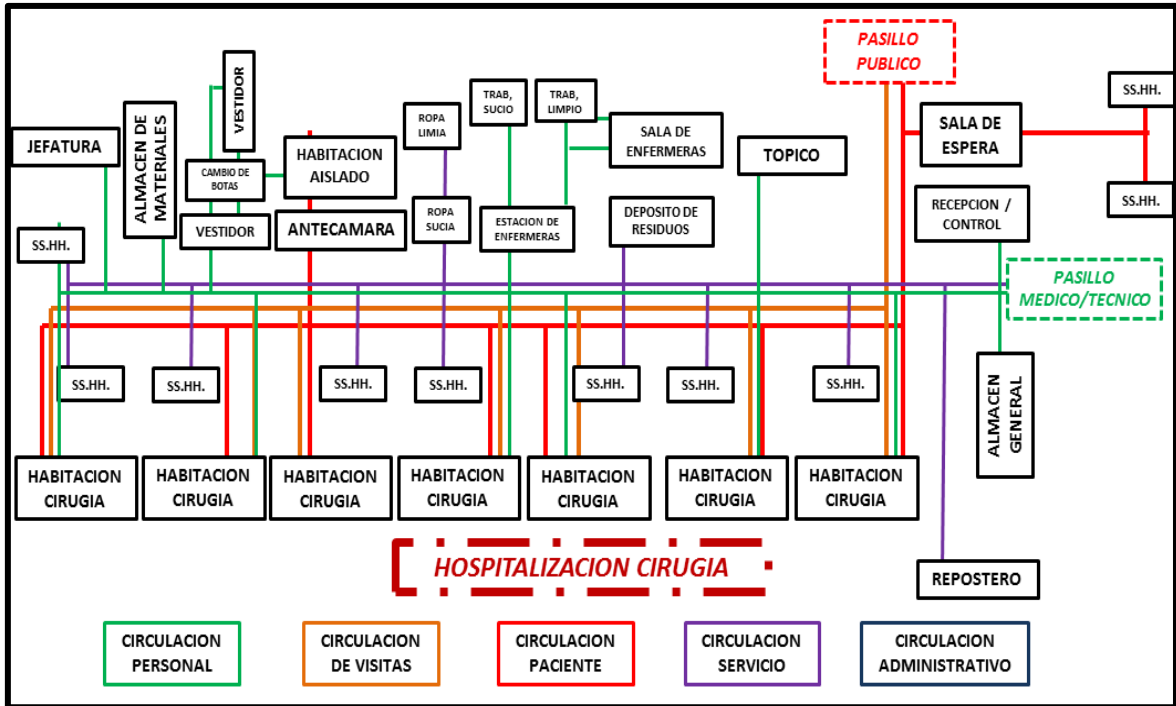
PASILLO PUBLICO

SS.HH.

SALA DE ESPERA

SS.HH.

JEFATURA

ALMACEN DE MATERIALES

VESTIDOR

CAMBIO DE BOTAS

VESTIDOR

HABITACION AISLADO

ANTECAMARA

ROPA LIMIA

ROPA SUCIA

TRAB, SUCIO

TRAB, LIMPIO

SALA DE ENFERMERAS

ESTACION DE ENFERMERAS

TOPICO

DEPOSITO DE RESIDUOS

RECEPCION / CONTROL

SS.HH.

PASILLO MEDICO/TECNICO

SS.HH.

SS.HH.

SS.HH.

SS.HH.

SS.HH.

SS.HH.

SS.HH.

ALMACEN GENERAL

HABITACION CIRUGIA

HABITACION CIRUGIA

HABITACION CIRUGIA

HABITACION CIRUGIA

HABITACION CIRUGIA

HABITACION CIRUGIA

HABITACION CIRUGIA

HOSPITALIZACION CIRUGIA

REPOSTERO

CIRCULACION PERSONAL

CIRCULACION DE VISITAS

CIRCULACION PACIENTE

CIRCULACION SERVICIO

CIRCULACION ADMINISTRATIVO